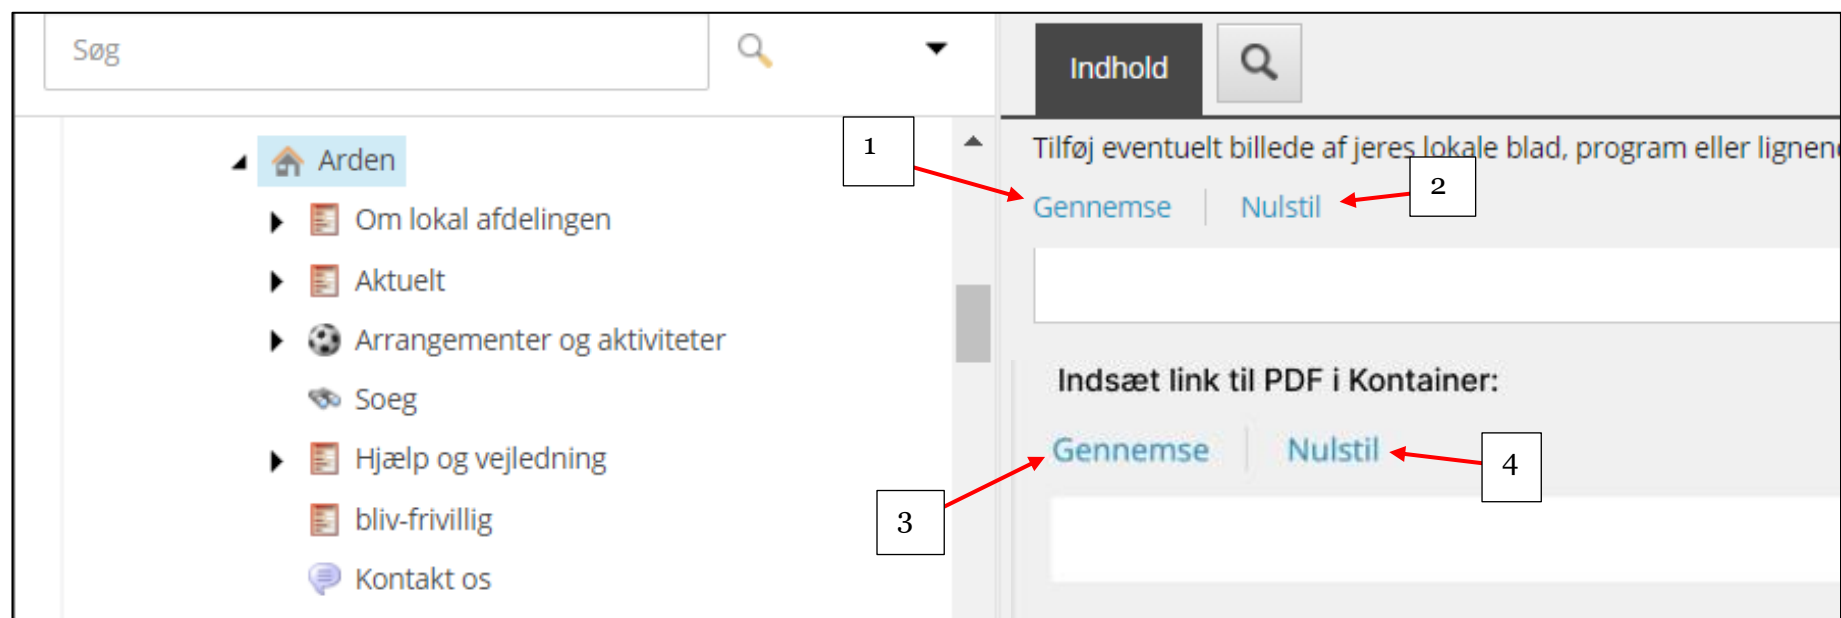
Søg

Arden

Om lokal afdelingen

Aktuelt

Arrangementer og aktiviteter

Soeg

Hjælp og vejledning

bliv-frivillig

Kontakt os

Indhold

1

Tilføj eventuelt billede af jeres lokale blad, program eller lignen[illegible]

Gennemse | Nulstil

2

Indsæt link til PDF i Kontainer:

Gennemse | Nulstil

4

3